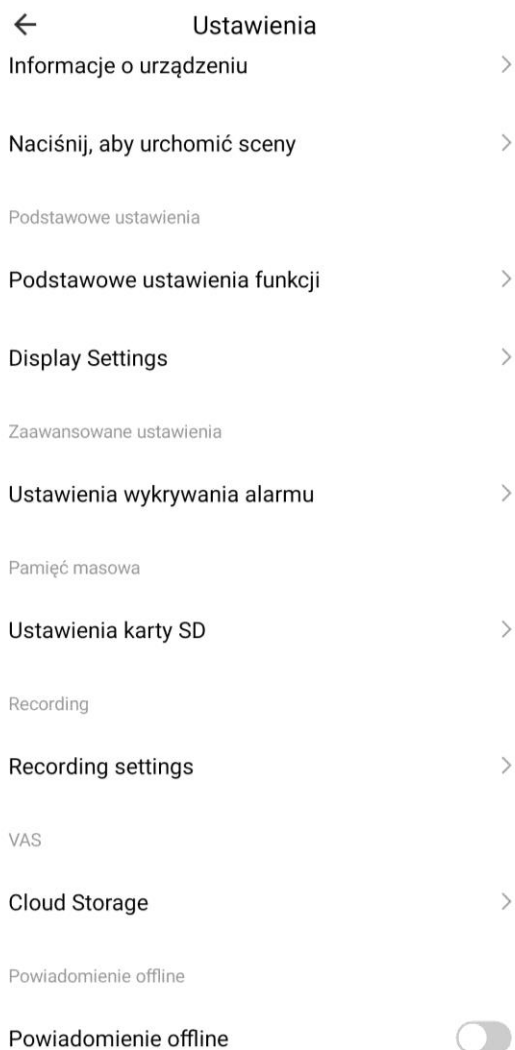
Ustawienia

Informacje o urządzeniu

Naciśnij, aby urchomić sceny

Podstawowe ustawienia

Podstawowe ustawienia funkcji

Display Settings

Zaawansowane ustawienia

Ustawienia wykrywania alarmu

Pamięć masowa

Ustawienia karty SD

Recording

Recording settings

VAS

Cloud Storage

Powiadomienie offline

Powiadomienie offline